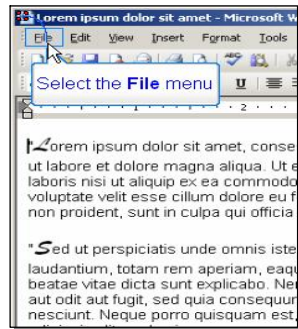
Lorem ipsum dolor sit amet - Microsoft W

File Edit View Insert Format Tools

Select the **File** menu

U

"Lorem ipsum dolor sit amet, conse ut labore et dolore magna aliqua. Ut e laboris nisi ut aliquip ex ea commodo voluptate velit esse cillum dolore eu f non proident, sunt in culpa qui officia

"Sed ut perspiciatis unde omnis iste laudantium, totam rem aperiam, eaqu beatae vitae dicta sunt explicabo. Ne aut odit aut fugit, sed quia consequur nesciunt. Neque porro quisquam est,